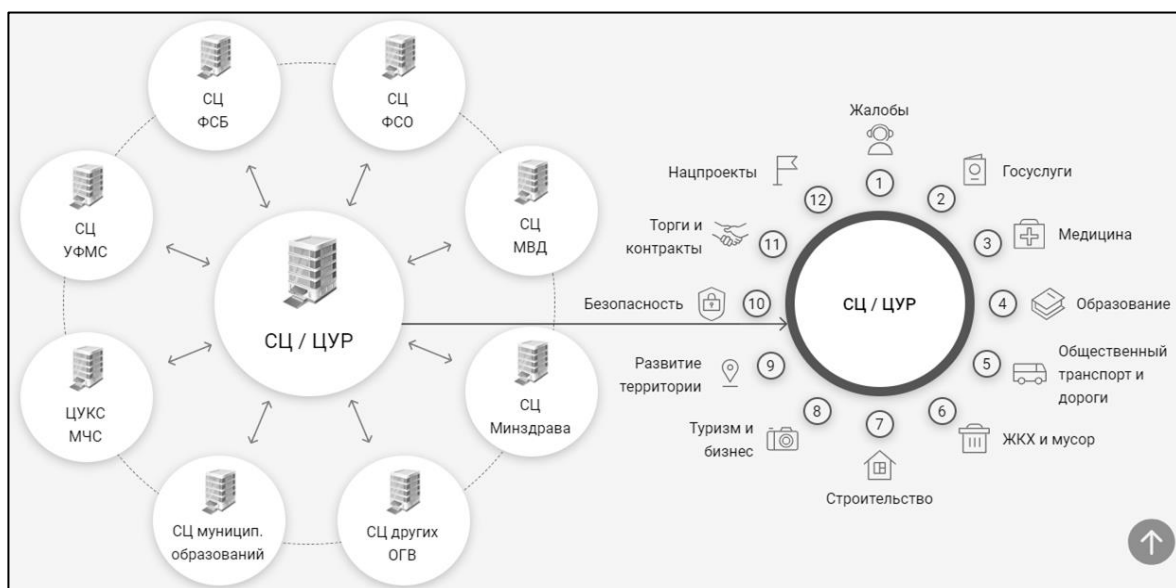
СЦ ФСБ

СЦ ФСО

СЦ УФМС

СЦ МВД

СЦ / ЦУР

ЦУКС МЧС

СЦ Минздрава

СЦ муницип. образований

СЦ других ОГВ

Жалобы
1

Госуслуги
2

Медицина
3

Образование
4

Общественный транспорт и дороги
5

ЖКХ и мусор
6

Строительство
7

Туризм и бизнес
8

Развитие территории
9

Безопасность
10

Торги и контракты
11

Нацпроекты
12

СЦ / ЦУР